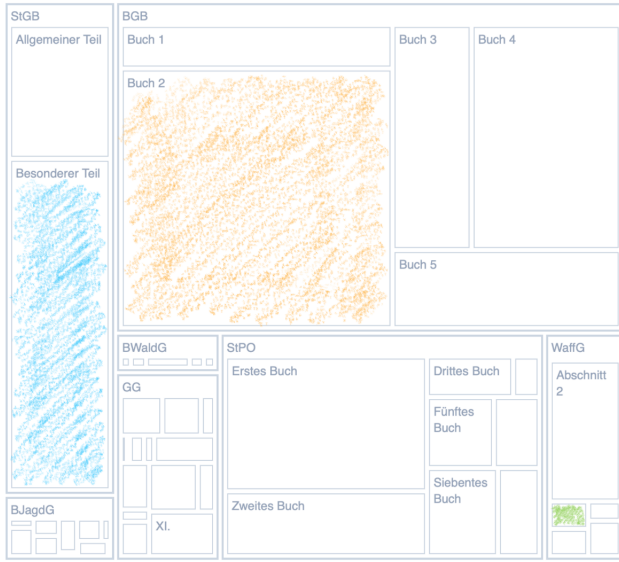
StGB

Allgemeiner Teil

Besonderer Teil

BGB

Buch 1

Buch 2

Buch 3

Buch 4

Buch 5

BWaldG

GG

XI.

StPO

Erstes Buch

Zweites Buch

Drittes Buch

Fünftes Buch

Siebentes Buch

WaffG

Abschnitt 2

BJagdG